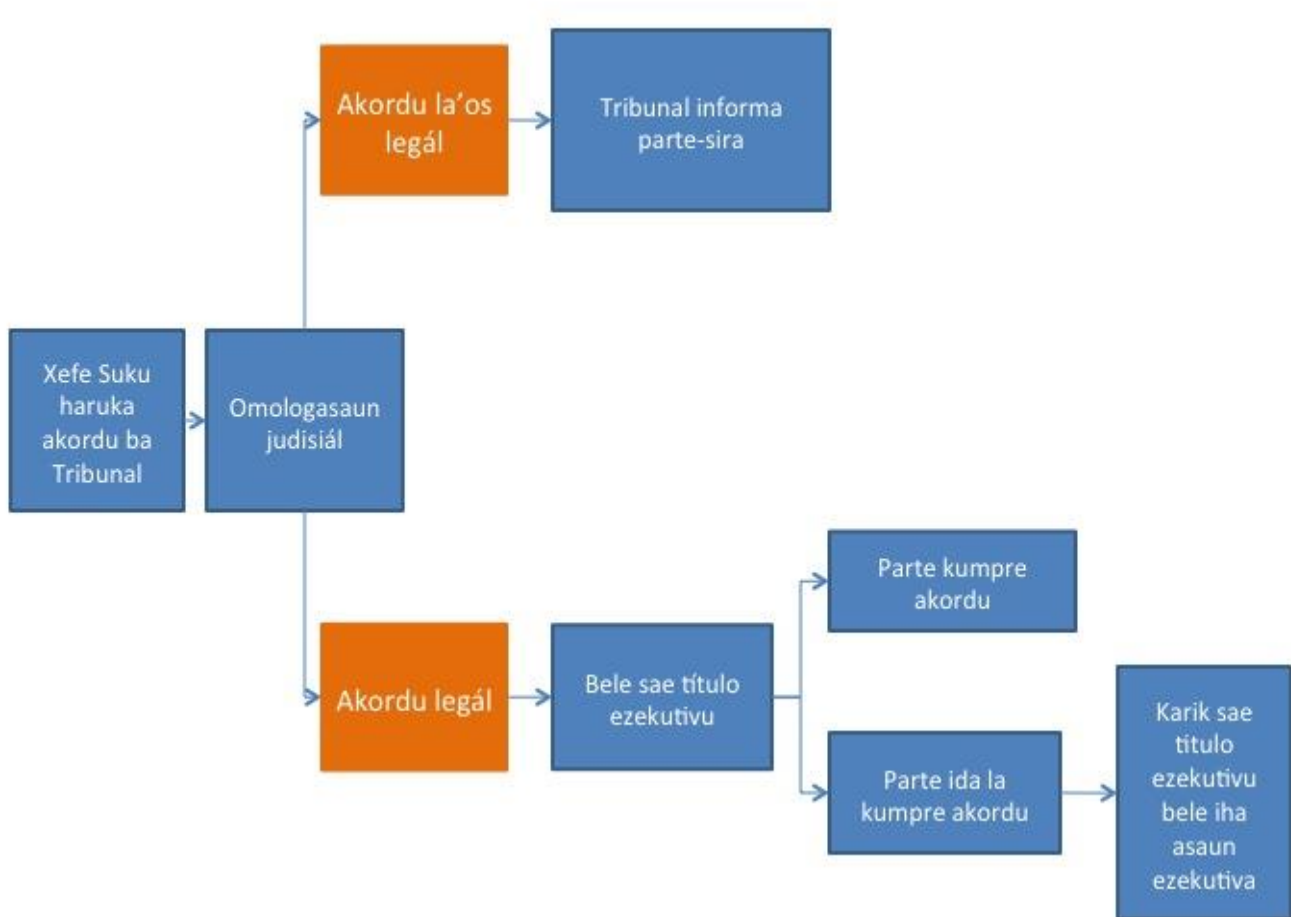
Xefe Suku haruka akordu ba Tribunal

Omologasaun judisiál

Akordu la'os legál

Tribunal informa parte-sira

Akordu legál

Bele sae título ezekutivu

Parte kumpre akordu

Parte ida la kumpre akordu

Karik sae titulo ezekutivu bele iha asaun ezekutiva